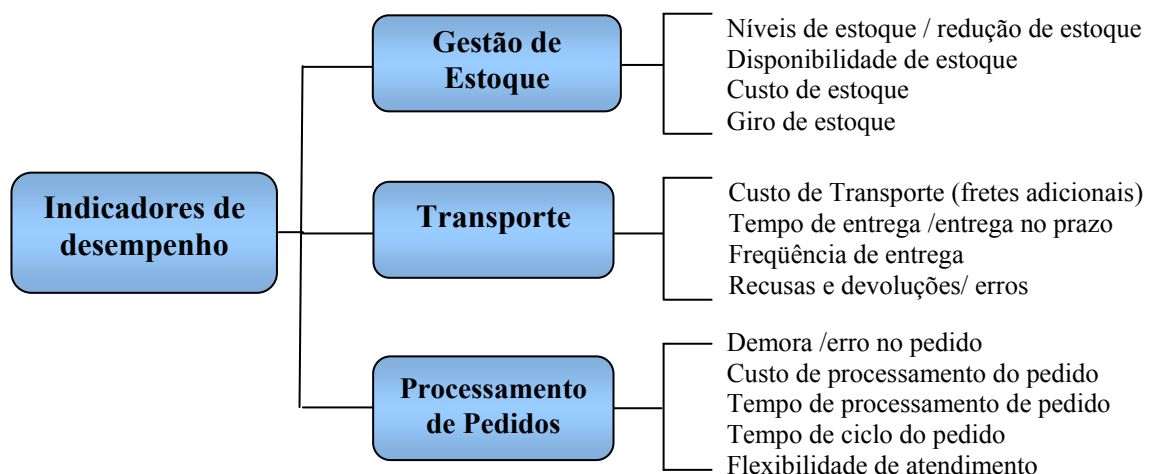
Indicadores de desempenho

Gestão de Estoque

Níveis de estoque / redução de estoque
Disponibilidade de estoque
Custo de estoque
Giro de estoque

Transporte

Custo de Transporte (fretes adicionais)
Tempo de entrega /entrega no prazo
Freqüência de entrega
Recusas e devoluções/ erros

Processamento de Pedidos

Demora /erro no pedido
Custo de processamento do pedido
Tempo de processamento de pedido
Tempo de ciclo do pedido
Flexibilidade de atendimento